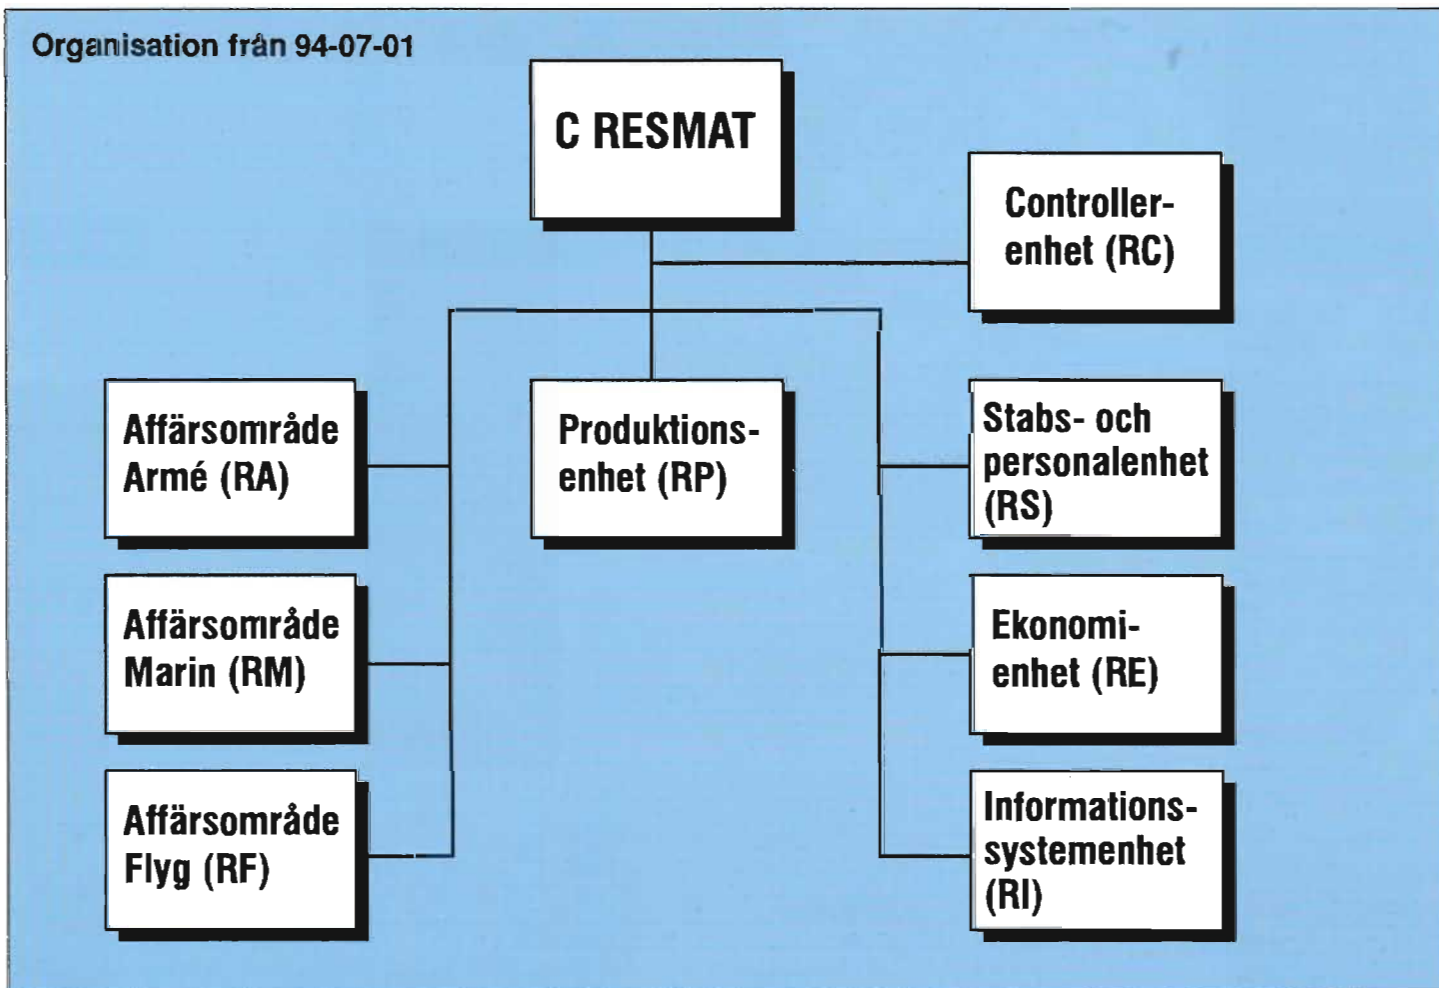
Organisation från 94-07-01

C RESMAT

Controllerenhet (RC)

Affärsområde Armé (RA)

Produktionsenhet (RP)

Stabs- och personalenhet (RS)

Affärsområde Marin (RM)

Ekonomienhet (RE)

Affärsområde Flyg (RF)

Informationssystemenhet (RI)